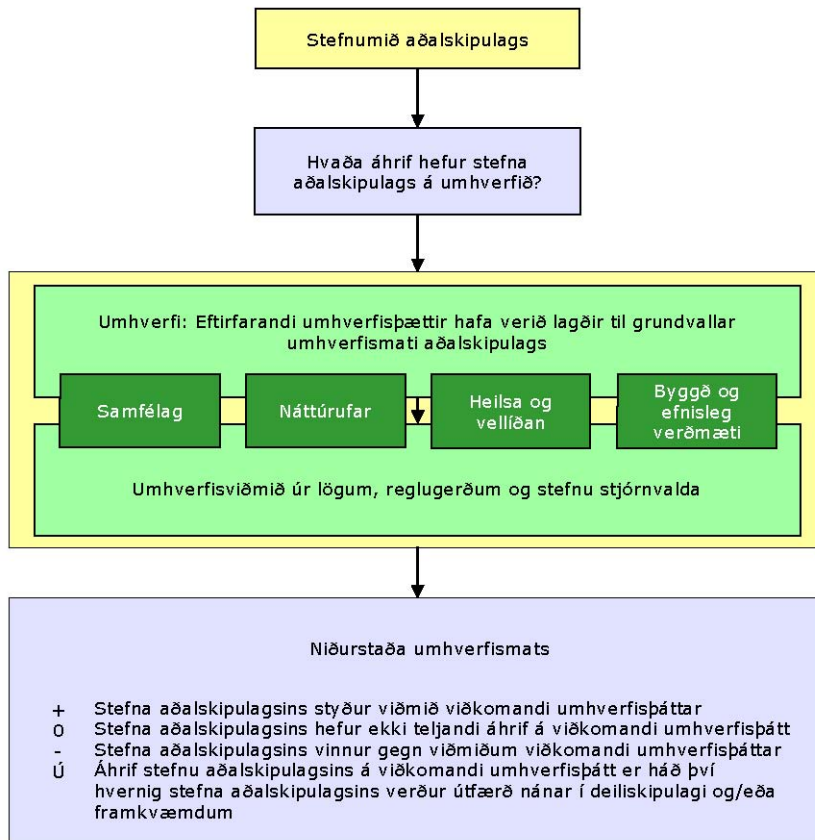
Stefnumið aðalskipulags

Hvaða áhrif hefur stefna aðalskipulags á umhverfið?

Umhverfi: Eftirfarandi umhverfisþættir hafa verið lagðir til grundvallar umhverfismati aðalskipulags

Samfélag

Náttúrufar

Heilsa og vellíðan

Byggð og efnisleg verðmæti

Umhverfisviðmið úr lögum, reglugerðum og stefnu stjórnvalda

Niðurstaða umhverfismats

+ Stefna aðalskipulagsins styður viðmið viðkomandi umhverfisþáttar
0 Stefna aðalskipulagsins hefur ekki teljandi áhrif á viðkomandi umhverfisþátt
- Stefna aðalskipulagsins vinnur gegn viðmiðum viðkomandi umhverfisþáttar
Ú Áhrif stefnu aðalskipulagsins á viðkomandi umhverfisþátt er háð því hvernig stefna aðalskipulagsins verður útfærð nánar í deiliskipulagi og/eða framkvæmdum